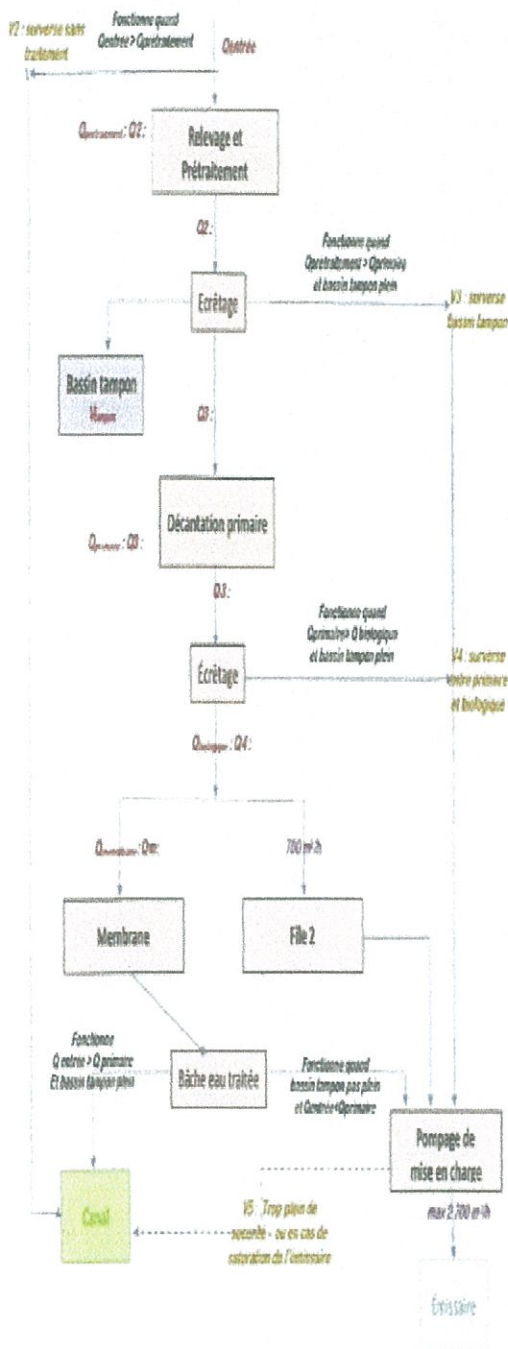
V2 : surverse sans traitement

Fonctionne quand Qentree > Qpretraitement

Qentrée

Qpretraitement : Q2 :

Relevage et Prétraitement

Q2 :

Fonctionne quand Qpretraitement > Qprimaire et bassin tampon plein

Ecrêtage

V3 : surverse bassin tampon

Bassin tampon

Vtampon

Q3 :

Décantation primaire

Qprimaire : Q3 :

Q3 :

Fonctionne quand Qprimaire> Q biologique et bassin tampon plein

Écrêtage

V4 : surverse entre primaire et biologique

Qbiologique : Q4 :

Qmembrane : Qm:

700 m³/h

Membrane

File 2

Fonctionne Q entree > Q primaire Et bassin tampon plein

Bâche eau traitée

Fonctionne quand bassin tampon pas plein et Qentree<Qprimaire

Pompage de mise en charge

Canal

V5 : Trop plein de secente - ou en cas de saturation de l'emissaire

max 2,700 m³/h

Emissaire